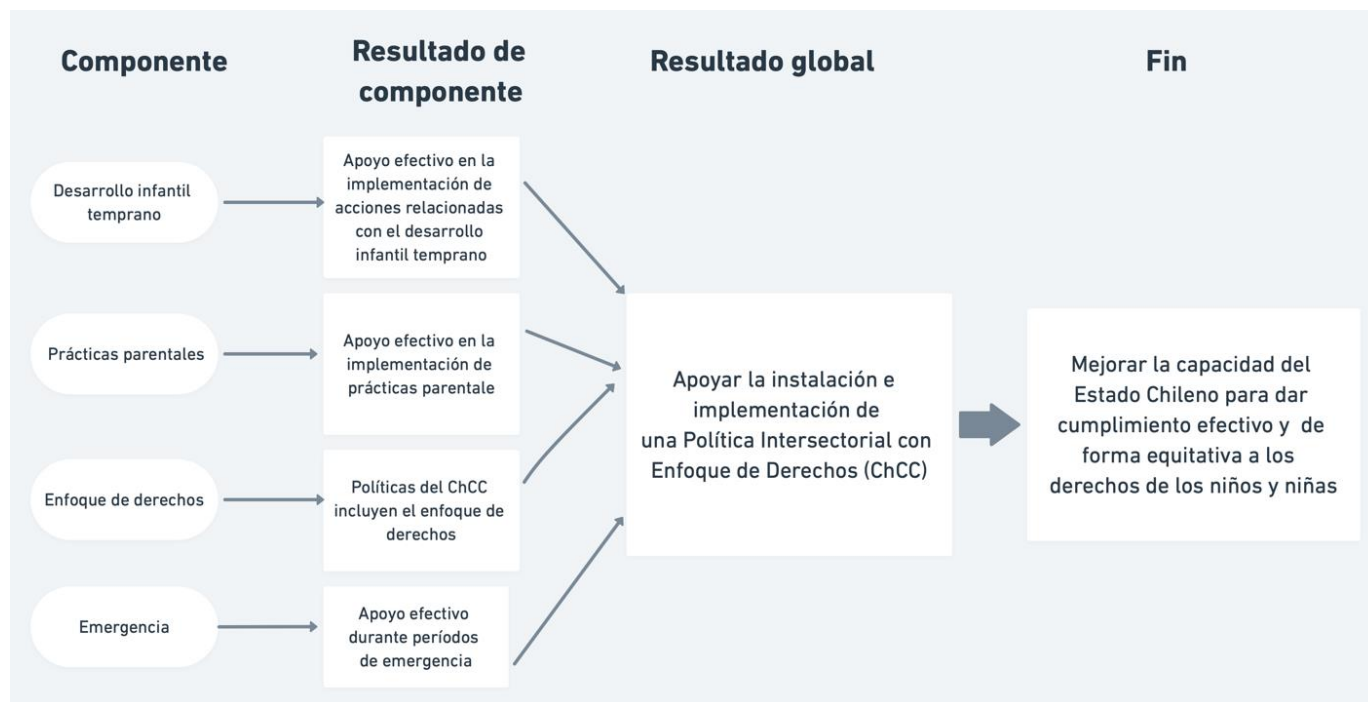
Componente

Resultado de componente

Resultado global

Fin

Desarrollo infantil temprano

Apoyo efectivo en la implementación de acciones relacionadas con el desarrollo infantil temprano

Prácticas parentales

Apoyo efectivo en la implementación de prácticas parentale

Enfoque de derechos

Políticas del ChCC incluyen el enfoque de derechos

Emergencia

Apoyo efectivo durante períodos de emergencia

Apoyar la instalación e implementación de una Política Intersectorial con Enfoque de Derechos (ChCC)

Mejorar la capacidad del Estado Chileno para dar cumplimiento efectivo y de forma equitativa a los derechos de los niños y niñas